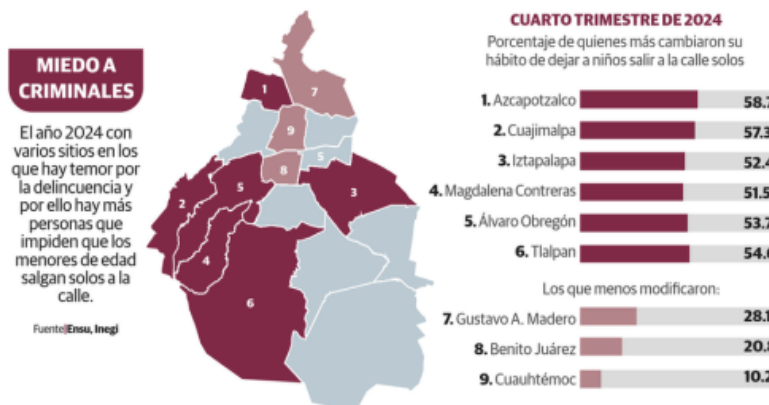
MIEDO A CRIMINALES

El año 2024 con varios sitios en los que hay temor por la delincuencia y por ello hay más personas que impiden que los menores de edad salgan solos a la calle.

Fuente|Ensu, Inegi

1
2
3
4
5
6
7
8
9

CUARTO TRIMESTRE DE 2024

Porcentaje de quienes más cambiaron su hábito de dejar a niños salir a la calle solos

1. Azcapotzalco 58.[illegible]
2. Cuajimalpa 57.3
3. Iztapalapa 52.4
4. Magdalena Contreras 51.5
5. Álvaro Obregón 53.7
6. Tlalpan 54.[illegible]

Los que menos modificaron:

7. Gustavo A. Madero 28.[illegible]
8. Benito Juárez 20.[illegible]
9. Cuauhtémoc 10.2